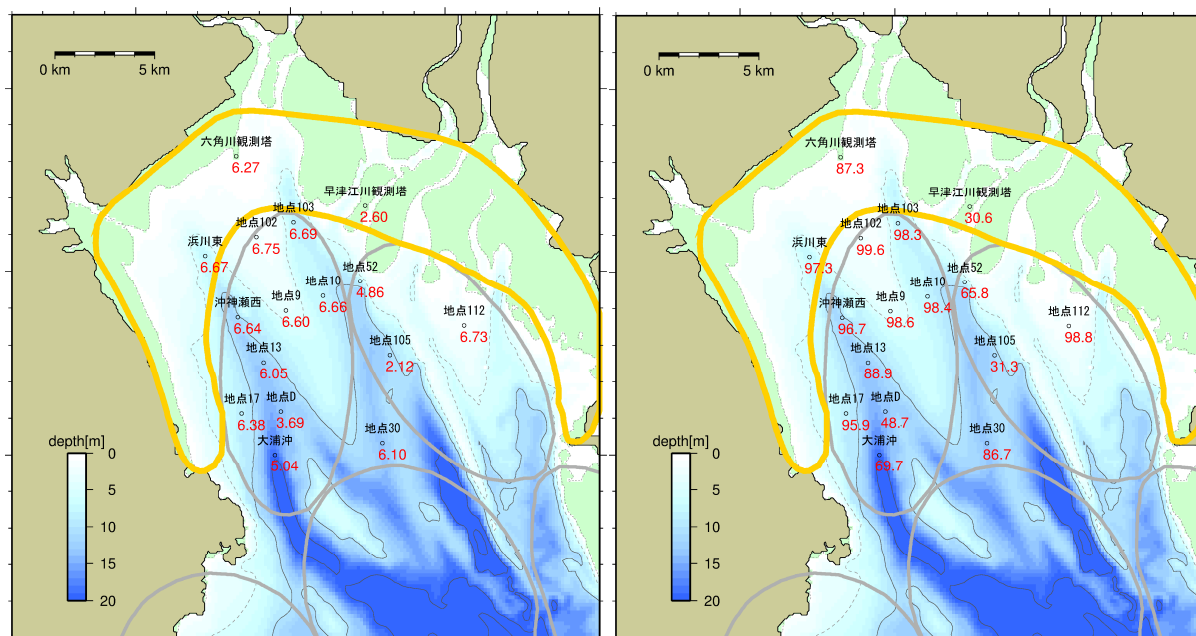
0 km 5 km

六角川観測塔
6.27
早津江川観測塔
2.60
地点103
6.69
地点102
6.75
浜川東
6.67
地点52
4.86
地点10
6.66
地点9
6.60
沖神瀬西
6.64
地点112
6.73
地点105
2.12
地点13
6.05
地点17
6.38
地点D
3.69
大浦沖
5.04
地点30
6.10

depth[m]
0
5
10
15
20

0 km 5 km

六角川観測塔
87.3
早津江川観測塔
30.6
地点103
98.3
地点102
99.6
浜川東
97.3
地点52
65.8
地点10
98.4
地点9
98.6
沖神瀬西
96.7
地点112
98.8
地点105
31.3
地点13
88.9
地点17
95.9
地点D
48.7
大浦沖
69.7
地点30
86.7

depth[m]
0
5
10
15
20